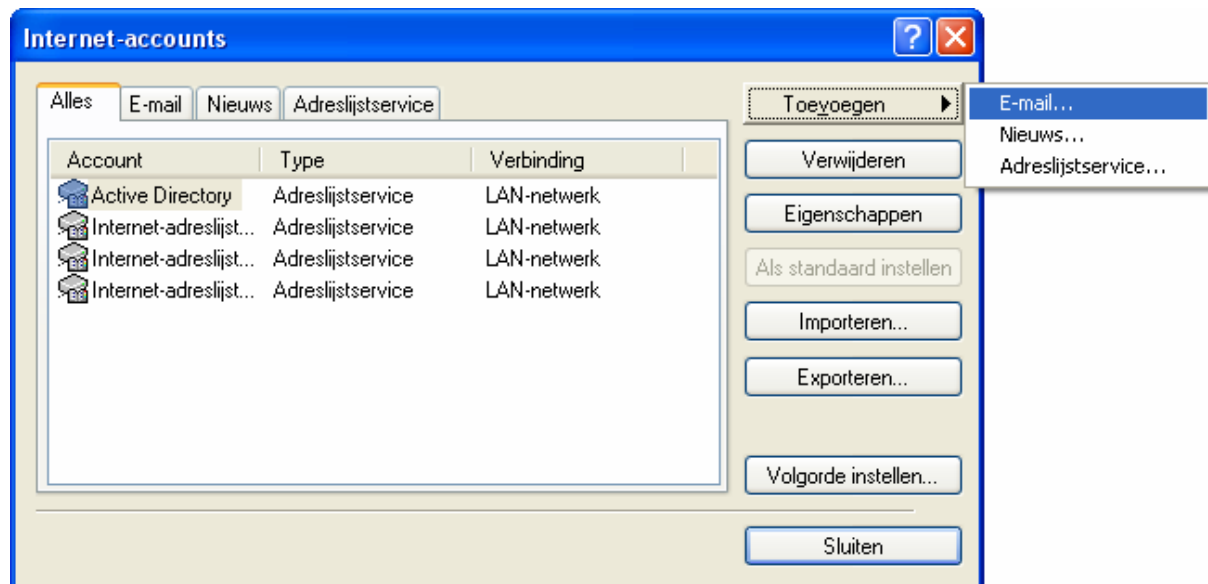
Internet-accounts

Alles | E-mail | Nieuws | Adreslijstservice

| Account | Type | Verbinding |
|---|---|---|
| Active Directory | Adreslijstservice | LAN-netwerk |
| Internet-adreslijst... | Adreslijstservice | LAN-netwerk |
| Internet-adreslijst... | Adreslijstservice | LAN-netwerk |
| Internet-adreslijst... | Adreslijstservice | LAN-netwerk |

Toevoegen
E-mail...
Nieuws...
Adreslijstservice...

Verwijderen
Eigenschappen
Als standaard instellen
Importeren...
Exporteren...
Volgorde instellen...
Sluiten